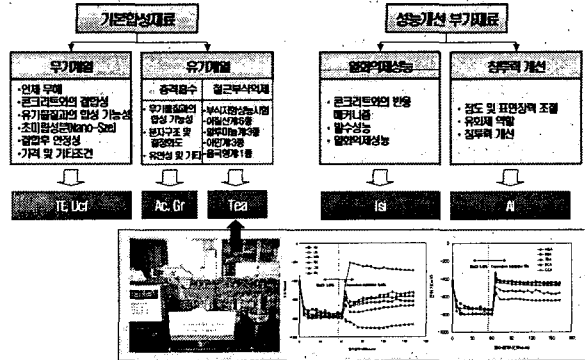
기본합성재료

성능개선 부기재료

무기계열

유기계열

흡착성능

침투력 개선

- 인체 무해
- 콘크리트와의 결합성
- 유기물질과의 합성 기능성
- 초미립성분(Nano-Size)
- 결합후 안정성
- 가격 및 기타조건

충격흡수

철근부식억제

- 유기물질과의 합성 기능성
- 분자구조 및 결합강도
- 유연성 및 기타

- 부식저항성능시험
- 아질산계 6종
- 알루미늄계 3종
- 아민계 3종
- 음극방식 1종

- 콘크리트와의 반응 메커니즘
- 발수성능
- 염화억제성능

- 점도 및 표면장력 조절
- 유화제 역할
- 침투력 개선

TE, Ucf

Ac, Gr

Tea

Isi

Al

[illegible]